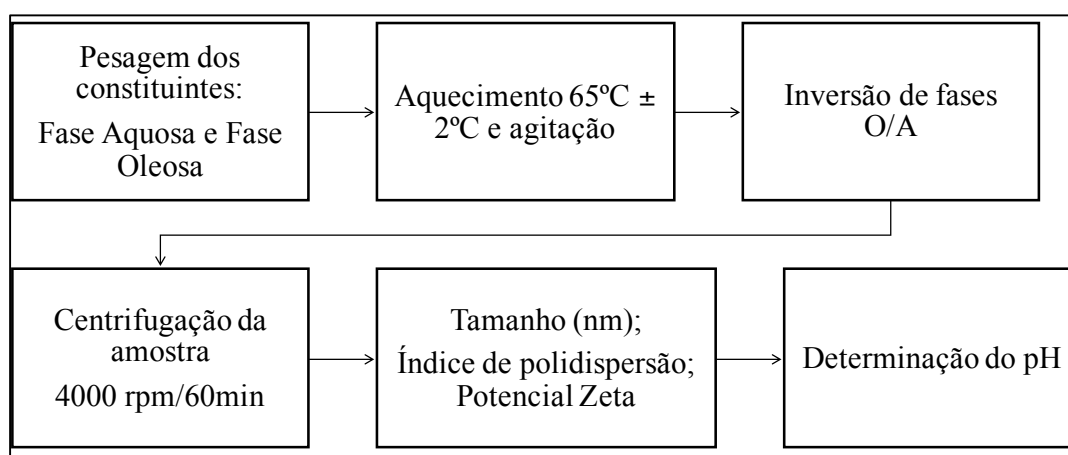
Pesagem dos constituintes:

Fase Aquosa e Fase Oleosa

Aquecimento 65ºC ± 2ºC e agitação

Inversão de fases O/A

Centrifugação da amostra

4000 rpm/60min

Tamanho (nm);
Índice de polidispersão;
Potencial Zeta

Determinação do pH